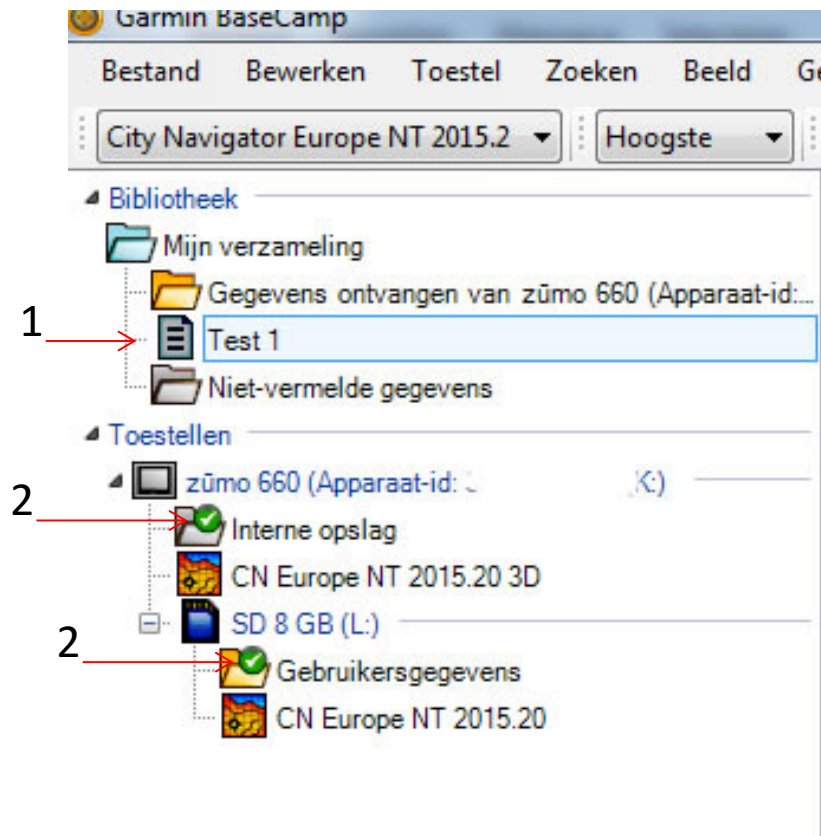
Garmin BaseCamp

Bestand Bewerken Toestel Zoeken Beeld G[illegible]

City Navigator Europe NT 2015.2 Hoogste

Bibliotheek

Mijn verzameling

Gegevens ontvangen van zūmo 660 (Apparaat-id:...

1

Test 1

Niet-vermelde gegevens

Toestellen

zūmo 660 (Apparaat-id: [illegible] K:)

2

Interne opslag

CN Europe NT 2015.20 3D

SD 8 GB (L:)

2

Gebruikersgegevens

CN Europe NT 2015.20